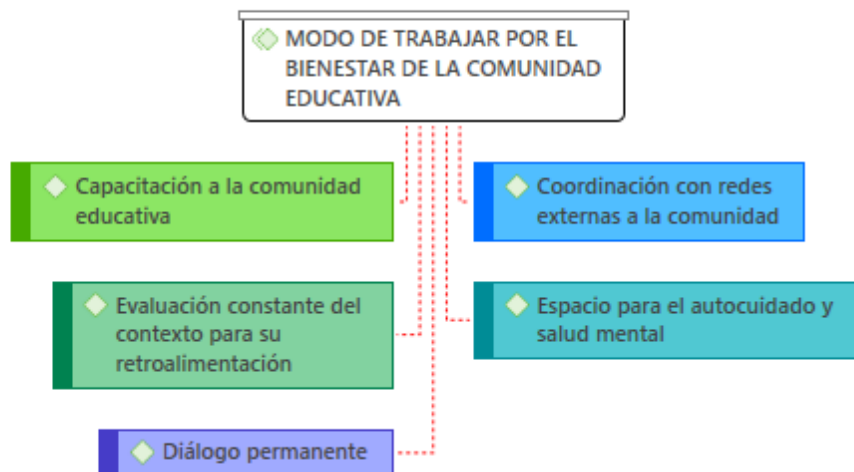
MODO DE TRABAJAR POR EL BIENESTAR DE LA COMUNIDAD EDUCATIVA

Capacitación a la comunidad educativa

Coordinación con redes externas a la comunidad

Evaluación constante del contexto para su retroalimentación

Espacio para el autocuidado y salud mental

Diálogo permanente